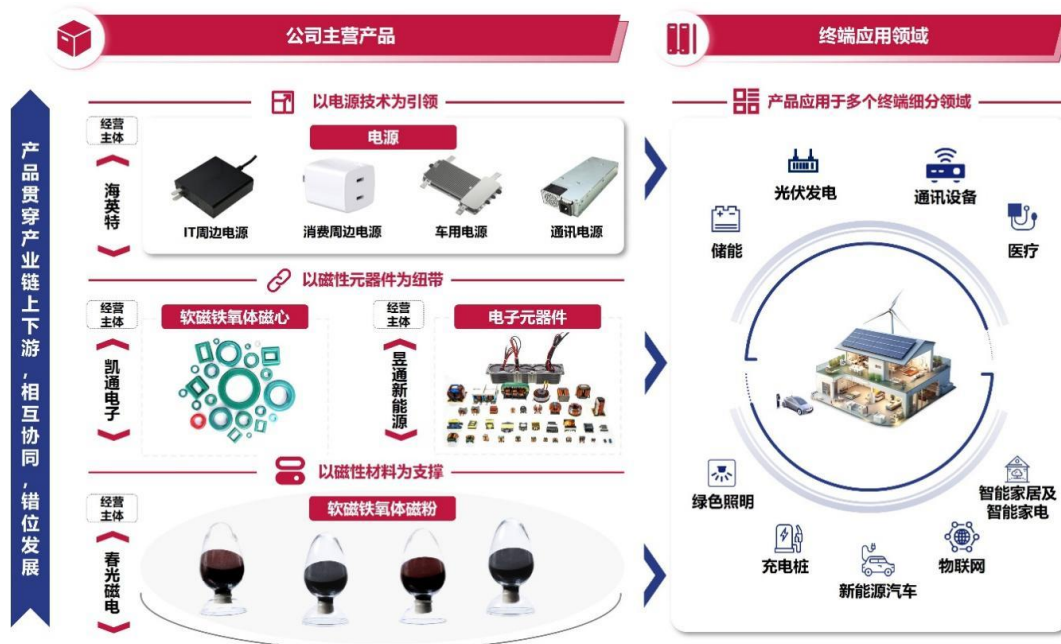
公司主营产品

终端应用领域

产品贯穿产业链上下游，相互协同，错位发展

以电源技术为引领

经营主体

海英特

电源

IT周边电源

消费周边电源

车用电源

通讯电源

以磁性元器件为纽带

经营主体

凯通电子

软磁铁氧体磁心

经营主体

昱通新能源

电子元器件

以磁性材料为支撑

经营主体

春光磁电

软磁铁氧体磁粉

产品应用于多个终端细分领域

光伏发电

通讯设备

储能

医疗

绿色照明

智能家居及智能家电

充电桩

新能源汽车

物联网